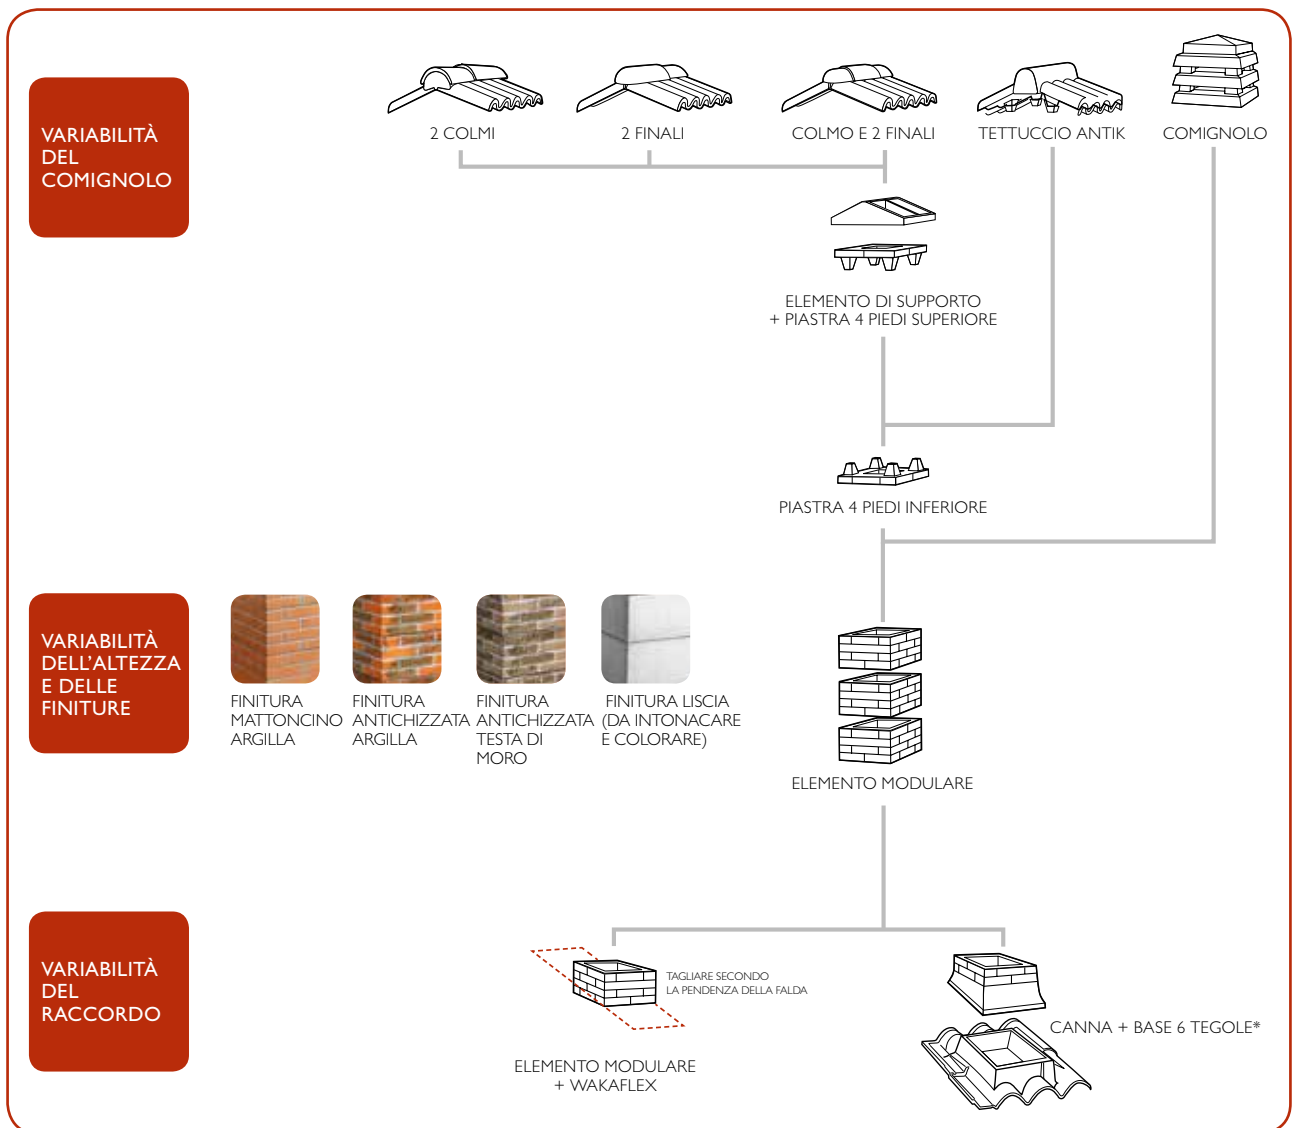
VARIABILITÀ DEL COMIGNOLO

2 COLMI

2 FINALI

COLMO E 2 FINALI

TETTUCCIO ANTIK

COMIGNOLO

ELEMENTO DI SUPPORTO + PIASTRA 4 PIEDI SUPERIORE

PIASTRA 4 PIEDI INFERIORE

VARIABILITÀ DELL'ALTEZZA E DELLE FINITURE

FINITURA MATTONCINO ARGILLA

FINITURA ANTICHIZZATA ARGILLA

FINITURA ANTICHIZZATA TESTA DI MORO

FINITURA LISCIA (DA INTONACARE E COLORARE)

ELEMENTO MODULARE

VARIABILITÀ DEL RACCORDO

TAGLIARE SECONDO LA PENDENZA DELLA FALDA

ELEMENTO MODULARE + WAKAFLEX

CANNA + BASE 6 TEGOLE*